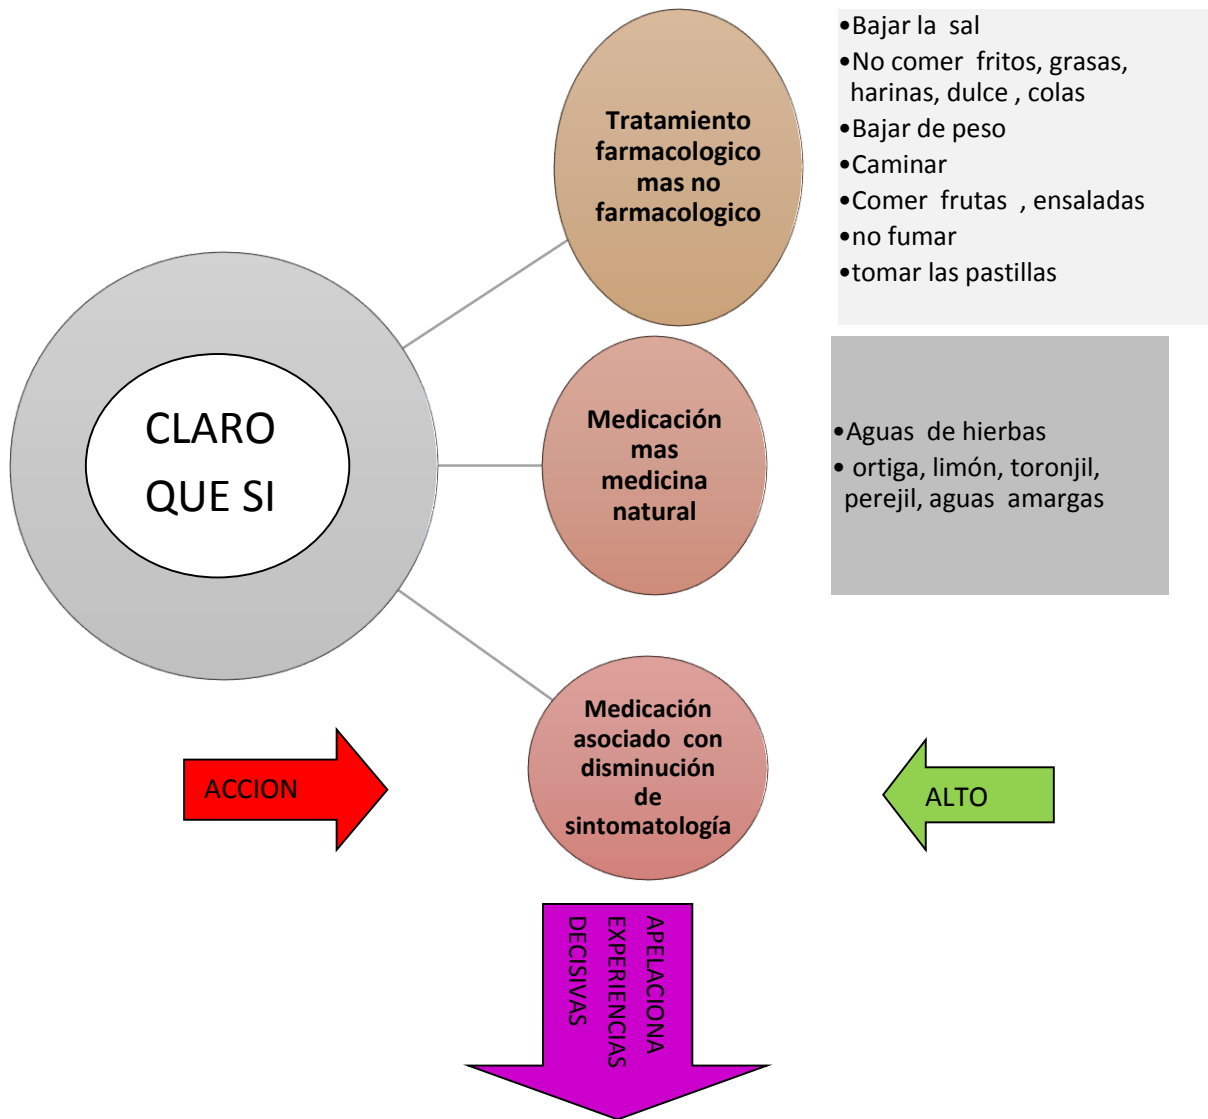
CLARO QUE SI

Tratamiento farmacologico mas no farmacologico

•Bajar la sal
•No comer fritos, grasas, harinas, dulce , colas
•Bajar de peso
•Caminar
•Comer frutas , ensaladas
•no fumar
•tomar las pastillas

Medicación mas medicina natural

•Aguas de hierbas
• ortiga, limón, toronjil, perejil, aguas amargas

Medicación asociado con disminución de sintomatología

ACCION

ALTO

APELACIONA EXPERIENCIAS DECISIVAS